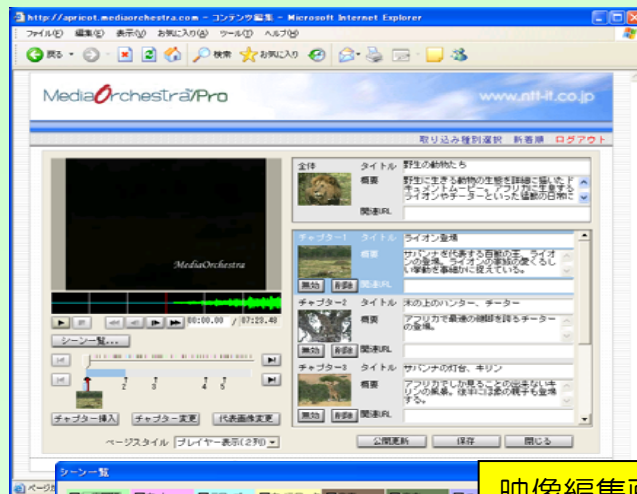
http://apricot.mediaorchestra.com - コンテンツ編集 - Microsoft Internet Explorer

ファイル(F) 編集(E) 表示(V) お気に入り(A) ツール(T) ヘルプ(H)

戻る 検索 お気に入り

MediaOrchestra/Pro

www.ntt-it.co.jp

取り込み種別選択 新着順 ログアウト

全体 タイトル 野生の動物たち

概要 野生に生きる動物の生態を詳細に描いたドキュメントムービー。アフリカに生息するライオンやチーターといった猛獣の日常に

関連URL

チャプター1 タイトル ライオン登場

概要 サバンナを代表する百獣の王、ライオンの登場。ライオンの家族の愛くるしい挙動を静細に捉えている。

無効 削除 関連URL

チャプター2 タイトル 木の上のハンター、チーター

概要 アフリカで最速の俊足を誇るチーターの登場。

無効 削除 関連URL

チャプター3 タイトル サバンナの灯台、キリン

概要 アフリカでしか見ることの出来ないキリンの親子。体中に2頭の親子も登場する。

無効 削除 関連URL

MediaOrchestra

00:00.00 / 07:28.48

シーン一覧...

1 2 3 4 5

チャプター挿入 チャプター変更 代表画像変更

ページスタイル プレイヤー表示(2列)

公開更新 保存 閉じる

シーン一覧

ページ

映像編集画